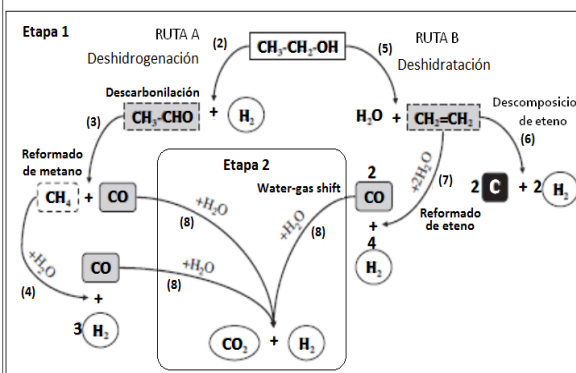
Etapa 1

RUTA A
Deshidrogenación

(2)

$CH_3$-$CH_2$-OH

(5)

RUTA B
Deshidratación

Descarbonilación

$CH_3$-CHO + $H_2$

$H_2O$ + $CH_2$=$CH_2$

Descomposicio de eteno

(3)

(6)

Reformado de metano

$CH_4$ + CO

Etapa 2

Water-gas shift

2 CO

+2$H_2O$

(7)

2 C + 2 $H_2$

+$H_2O$

(8)

+$H_2O$

(8)

Reformado de eteno

+ 4 $H_2$

+$H_2O$

CO

+$H_2O$

(4)

(8)

+

3 $H_2$

$CO_2$ + $H_2$